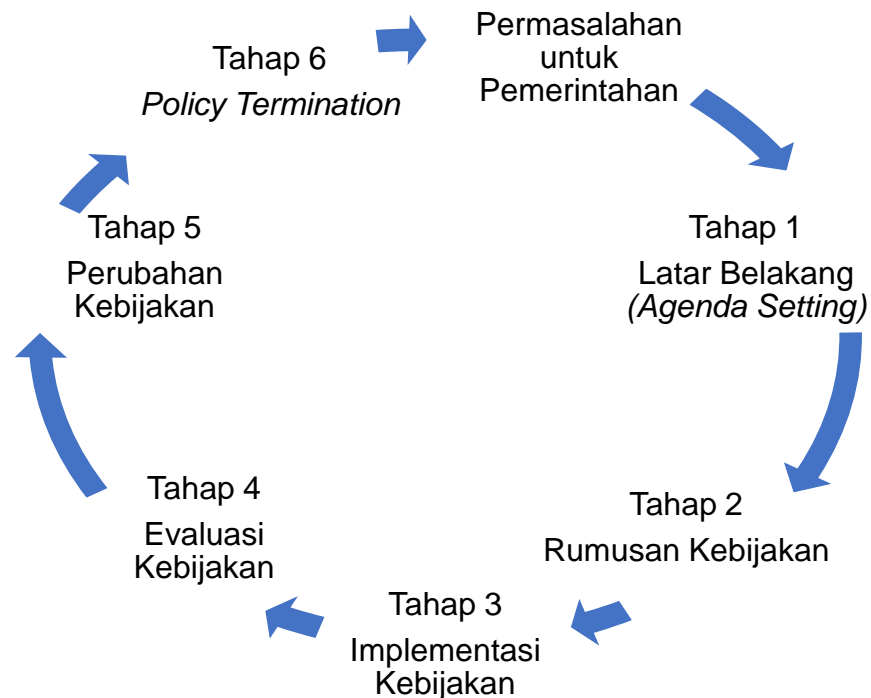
Permasalahan untuk Pemerintahan

Tahap 1

Latar Belakang (Agenda Setting)

Tahap 2

Rumusan Kebijakan

Tahap 3

Implementasi Kebijakan

Tahap 4

Evaluasi Kebijakan

Tahap 5

Perubahan Kebijakan

Tahap 6

Policy Termination